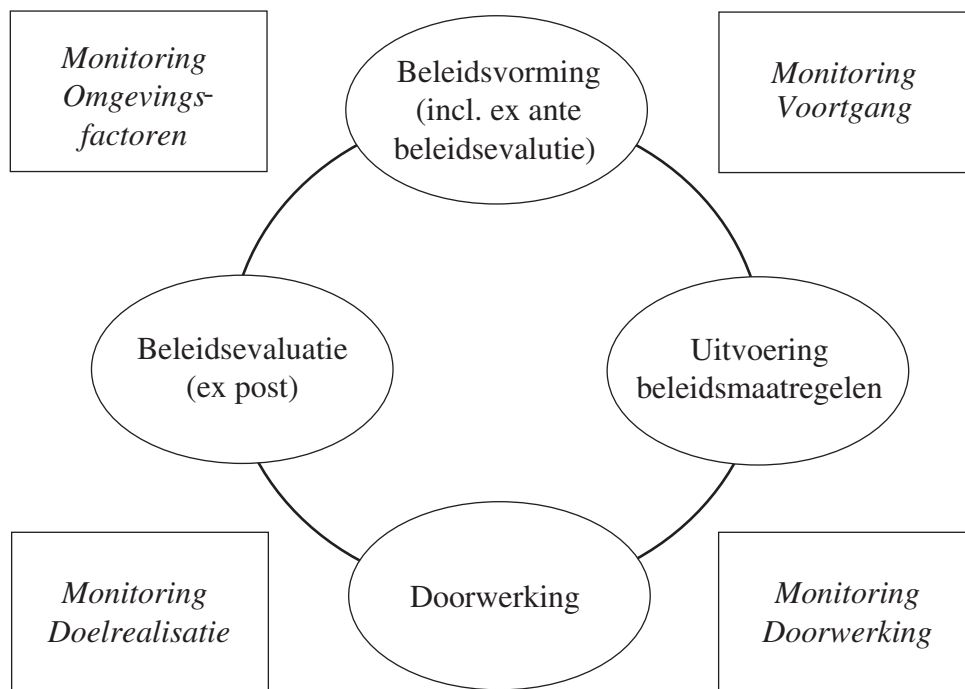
*Monitoring Omgevingsfactoren*

Beleidsvorming (incl. ex ante beleidsevalutie)

*Monitoring Voortgang*

Beleidsevaluatie (ex post)

Uitvoering beleidsmaatregelen

*Monitoring Doelrealisatie*

Doorwerking

*Monitoring Doorwerking*